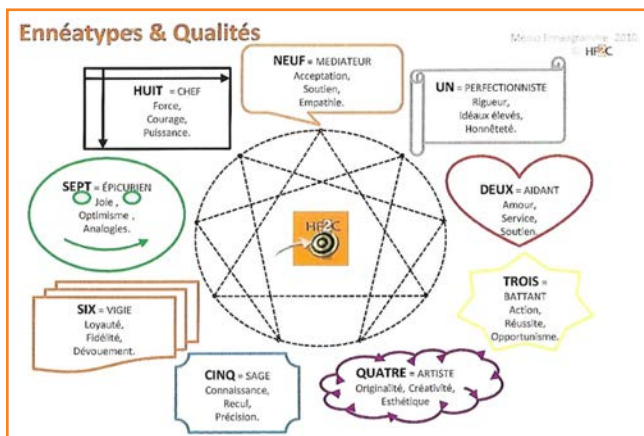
Ennéatypes & Qualités

Mémo Ennéagramme 2010
HF2C

NEUF = MEDIATEUR
Acceptation,
Soutien,
Empathie.

HUIT = CHEF
Force,
Courage,
Puissance.

UN = PERFECTIONNISTE
Rigueur,
Idéaux élevés,
Honnêteté.

SEPT = ÉPICURIEN
Joie ,
Optimisme ,
Analogies.

DEUX = AIDANT
Amour,
Service,
Soutien.

HF2C

TROIS = BATTANT
Action,
Réussite,
Opportunisme.

SIX = VIGIE
Loyauté,
Fidélité,
Dévouement.

CINQ = SAGE
Connaissance,
Recul,
Précision.

QUATRE = ARTISTE
Originalité, Créativité,
Esthétique